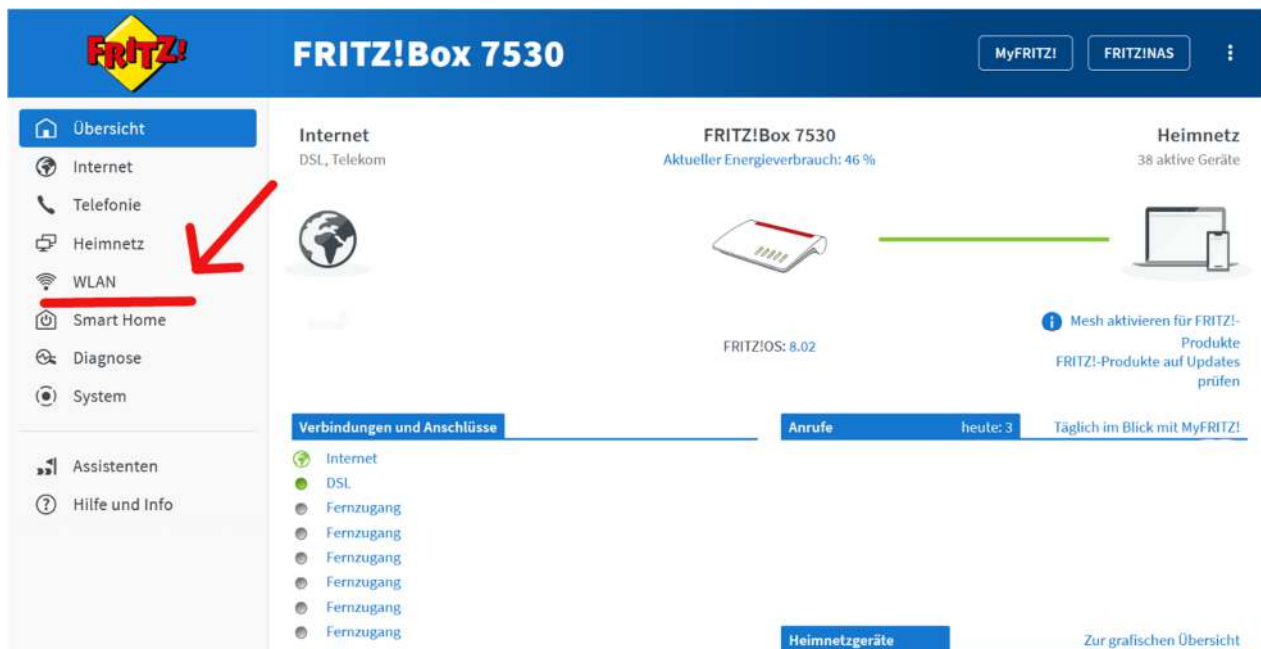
FRITZ!

FRITZ!Box 7530

MyFRITZ!

FRITZ!NAS

Übersicht
Internet
Telefonie
Heimnetz
WLAN
Smart Home
Diagnose
System

Assistenten
Hilfe und Info

Internet
DSL, Telekom

FRITZ!Box 7530
Aktueller Energieverbrauch: 46 %

Heimnetz
38 aktive Geräte

FRITZ!OS: 8.02

Mesh aktivieren für FRITZ!-Produkte
FRITZ!-Produkte auf Updates prüfen

Verbindungen und Anschlüsse

Internet
DSL
Fernzugang
Fernzugang
Fernzugang
Fernzugang
Fernzugang
Fernzugang

Anrufe
heute: 3
Täglich im Blick mit MyFRITZ!

Heimnetzgeräte
Zur grafischen Übersicht